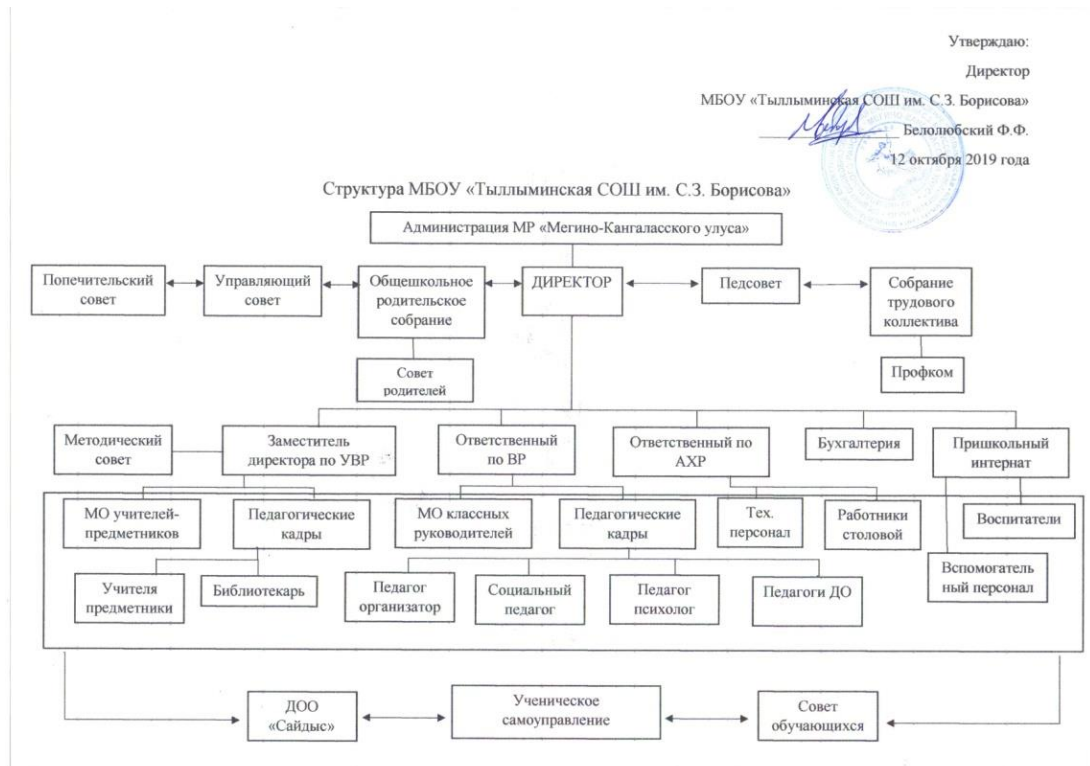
Утверждаю:
Директор
МБОУ «Тыллыминская СОШ им. С.З. Борисова»
Белолюбский Ф.Ф.
12 октября 2019 года

Структура МБОУ «Тыллыминская СОШ им. С.З. Борисова»

Администрация МР «Мегино-Кангаласского улуса»

Попечительский совет

Управляющий совет

Общешкольное родительское собрание

ДИРЕКТОР

Педсовет

Собрание трудового коллектива

Совет родителей

Профком

Методический совет

Заместитель директора по УВР

Ответственный по ВР

Ответственный по АХР

Бухгалтерия

Пришкольный интернат

МО учителей-предметников

Педагогические кадры

МО классных руководителей

Педагогические кадры

Тех. персонал

Работники столовой

Воспитатели

Учителя предметники

Библиотекарь

Педагог организатор

Социальный педагог

Педагог психолог

Педагоги ДО

Вспомогательный персонал

ДОО «Сайдыс»

Ученическое самоуправление

Совет обучающихся